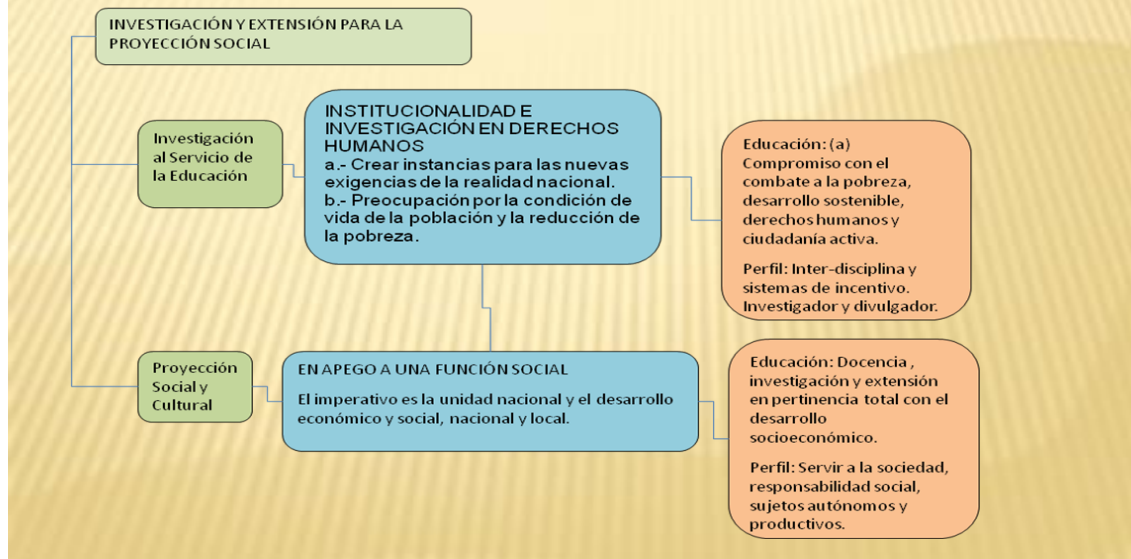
INVESTIGACIÓN Y EXTENSIÓN PARA LA PROYECCIÓN SOCIAL

Investigación al Servicio de la Educación

INSTITUCIONALIDAD E INVESTIGACIÓN EN DERECHOS HUMANOS
a.- Crear instancias para las nuevas exigencias de la realidad nacional.
b.- Preocupación por la condición de vida de la población y la reducción de la pobreza.

Educación: (a) Compromiso con el combate a la pobreza, desarrollo sostenible, derechos humanos y ciudadanía activa.

Perfil: Inter-disciplina y sistemas de incentivo. Investigador y divulgador.

Proyección Social y Cultural

EN APEGO A UNA FUNCIÓN SOCIAL

El imperativo es la unidad nacional y el desarrollo económico y social, nacional y local.

Educación: Docencia , investigación y extensión en pertinencia total con el desarrollo socioeconómico.

Perfil: Servir a la sociedad, responsabilidad social, sujetos autónomos y productivos.